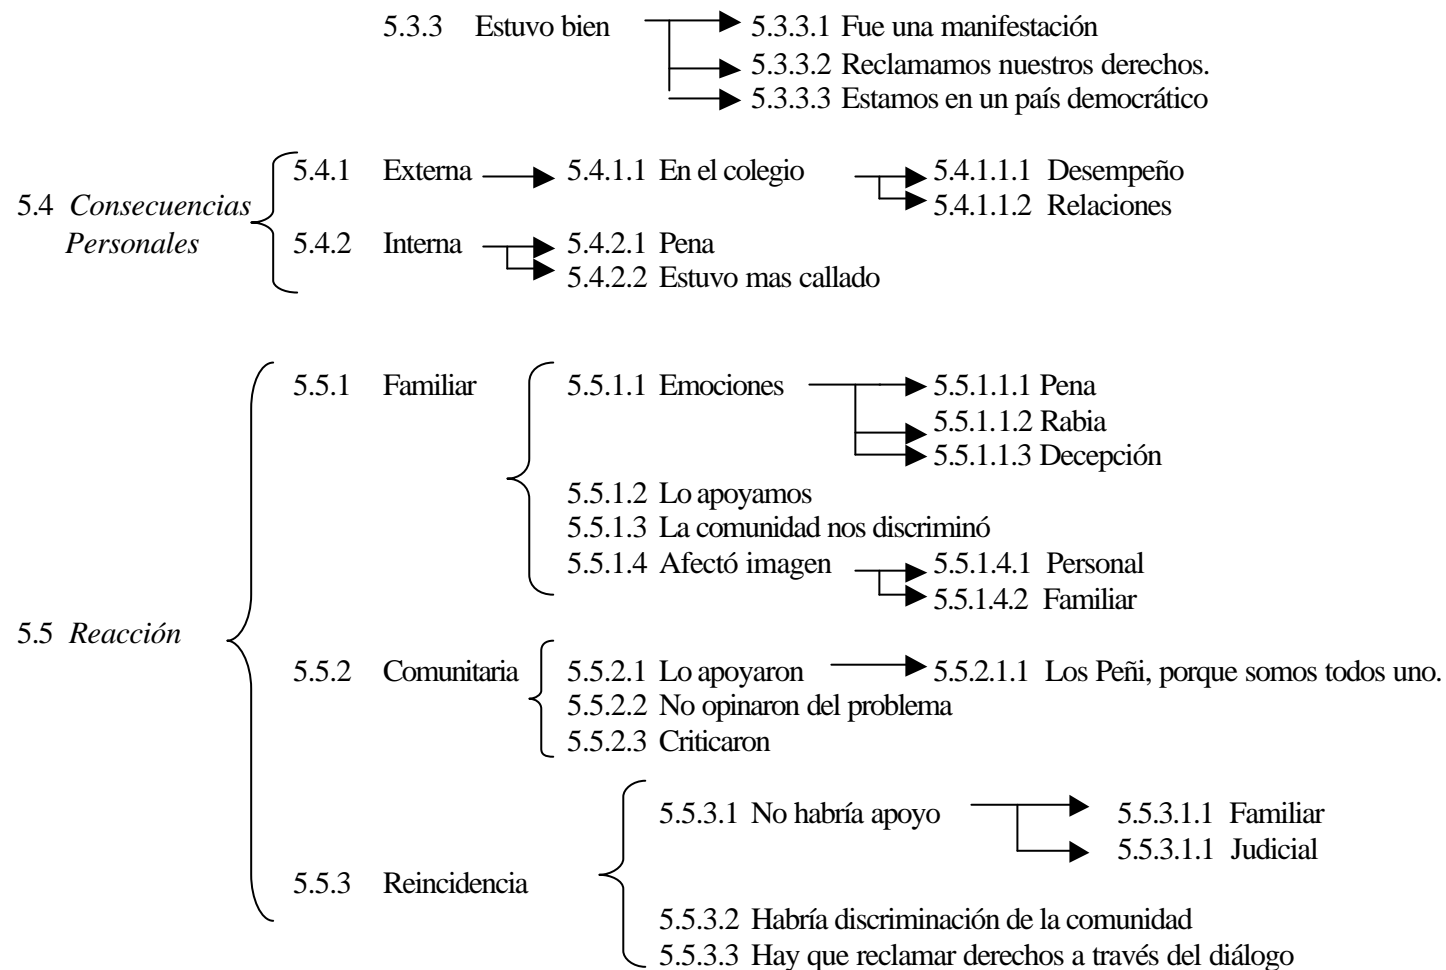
5.3.3 Estuvo bien

5.3.3.1 Fue una manifestación
5.3.3.2 Reclamamos nuestros derechos.
5.3.3.3 Estamos en un país democrático

5.4 *Consecuencias Personales*

5.4.1 Externa
5.4.1.1 En el colegio
5.4.1.1.1 Desempeño
5.4.1.1.2 Relaciones

5.4.2 Interna
5.4.2.1 Pena
5.4.2.2 Estuvo mas callado

5.5 *Reacción*

5.5.1 Familiar
5.5.1.1 Emociones
5.5.1.1.1 Pena
5.5.1.1.2 Rabia
5.5.1.1.3 Decepción
5.5.1.2 Lo apoyamos
5.5.1.3 La comunidad nos discriminó
5.5.1.4 Afectó imagen
5.5.1.4.1 Personal
5.5.1.4.2 Familiar

5.5.2 Comunitaria
5.5.2.1 Lo apoyaron
5.5.2.1.1 Los Peñi, porque somos todos uno.
5.5.2.2 No opinaron del problema
5.5.2.3 Criticaron

5.5.3 Reincidencia
5.5.3.1 No habría apoyo
5.5.3.1.1 Familiar
5.5.3.1.1 Judicial
5.5.3.2 Habría discriminación de la comunidad
5.5.3.3 Hay que reclamar derechos a través del diálogo